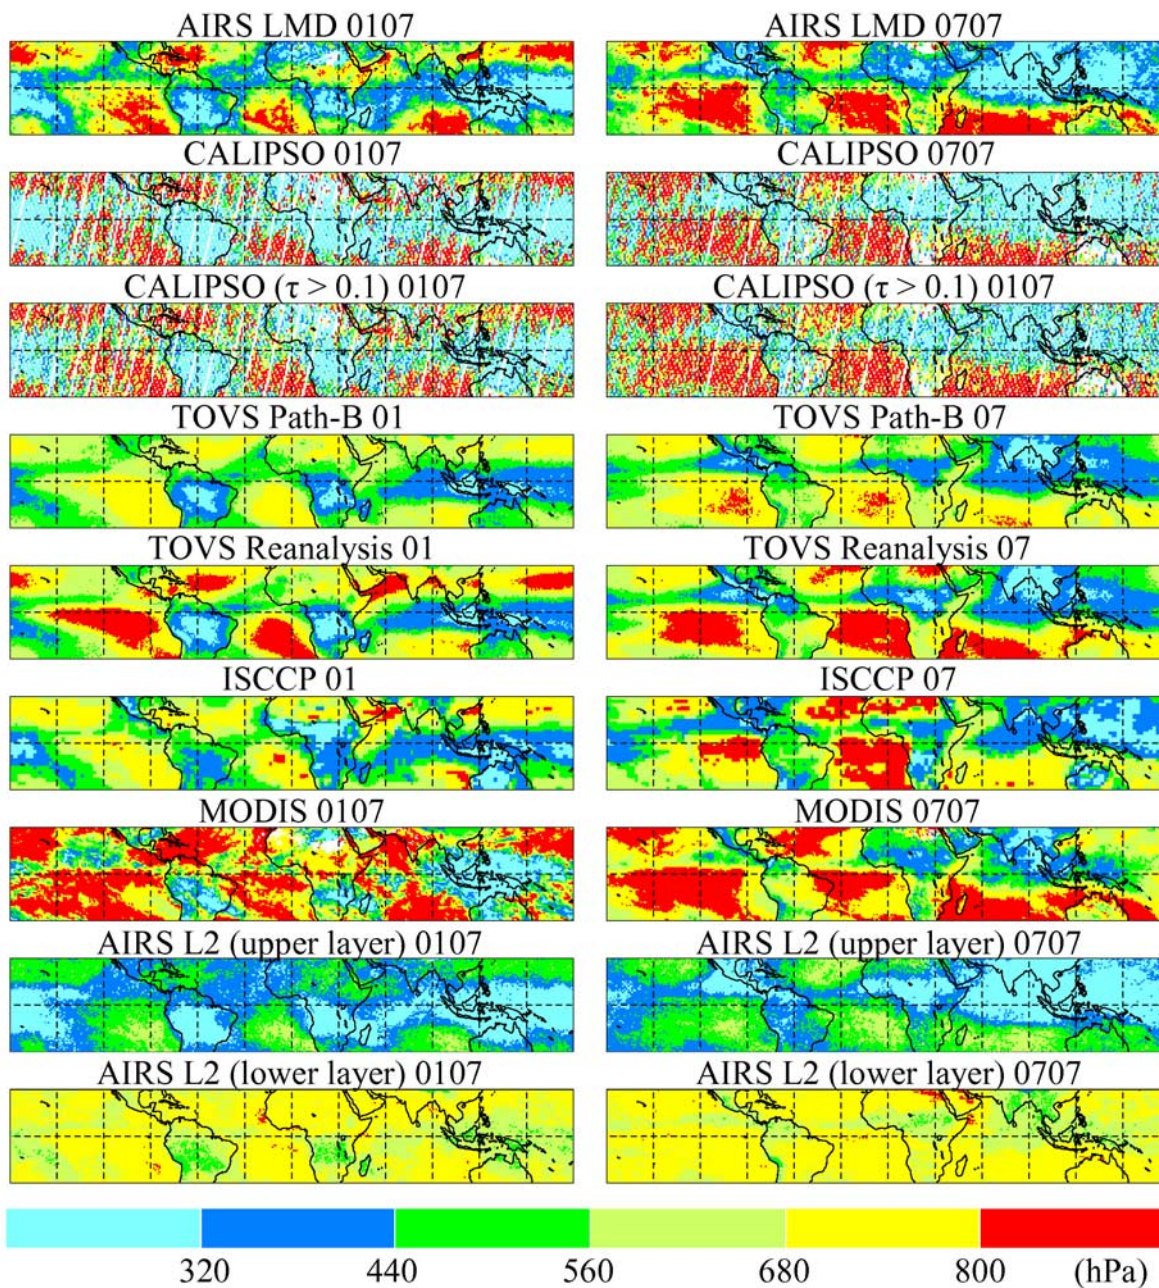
AIRS LMD 0107

AIRS LMD 0707

CALIPSO 0107

CALIPSO 0707

CALIPSO ($\tau > 0.1$) 0107

CALIPSO ($\tau > 0.1$) 0107

TOVS Path-B 01

TOVS Path-B 07

TOVS Reanalysis 01

TOVS Reanalysis 07

ISCCP 01

ISCCP 07

MODIS 0107

MODIS 0707

AIRS L2 (upper layer) 0107

AIRS L2 (upper layer) 0707

AIRS L2 (lower layer) 0107

AIRS L2 (lower layer) 0707

320 440 560 680 800 (hPa)